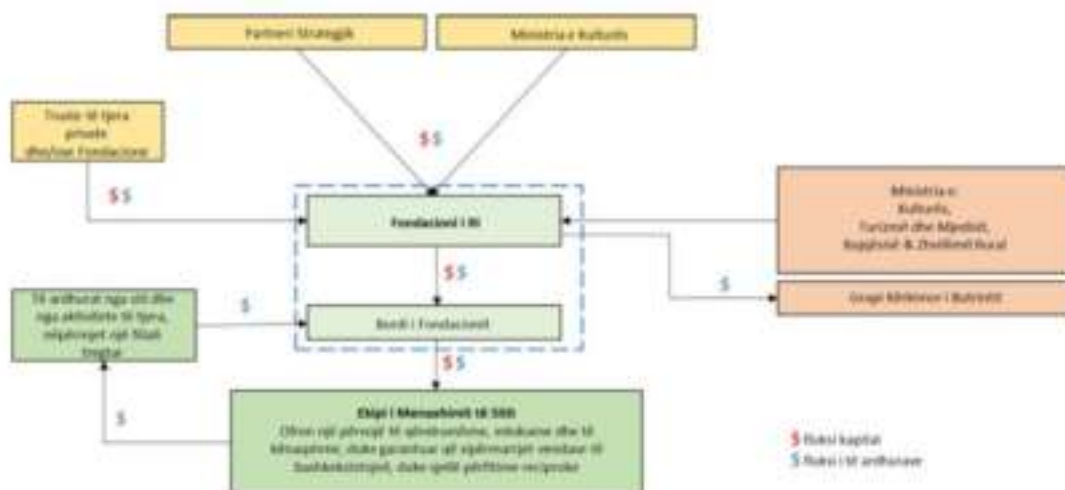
Partneri Strategjik

Ministria e Kulturës

Trusta të tjera private dhe/ose Fondacione

$ $

$ $

Fondacioni i Ri

Ministria e: Kulturës, Turizmit dhe Mjedisit, Bujqësisë & Zhvillimit Rural

$ $

$

Grupi Këshillimor i Butrintit

Të ardhurat nga siti dhe nga aktivitete të tjera, nëpërmjet një fillimi tregtar

$

Bordi i Fondacionit

$ $

Ekipi i Menaxhimit të Sitit
Ofron një përvojë të qëndrueshme, edukuese dhe të kënaqshme, duke garantuar një ndërmarrje vendase të bashkëkohore, duke ipetë përfitime reciproke

$

$ Fluksi kapital
$ Fluksi i të ardhurave